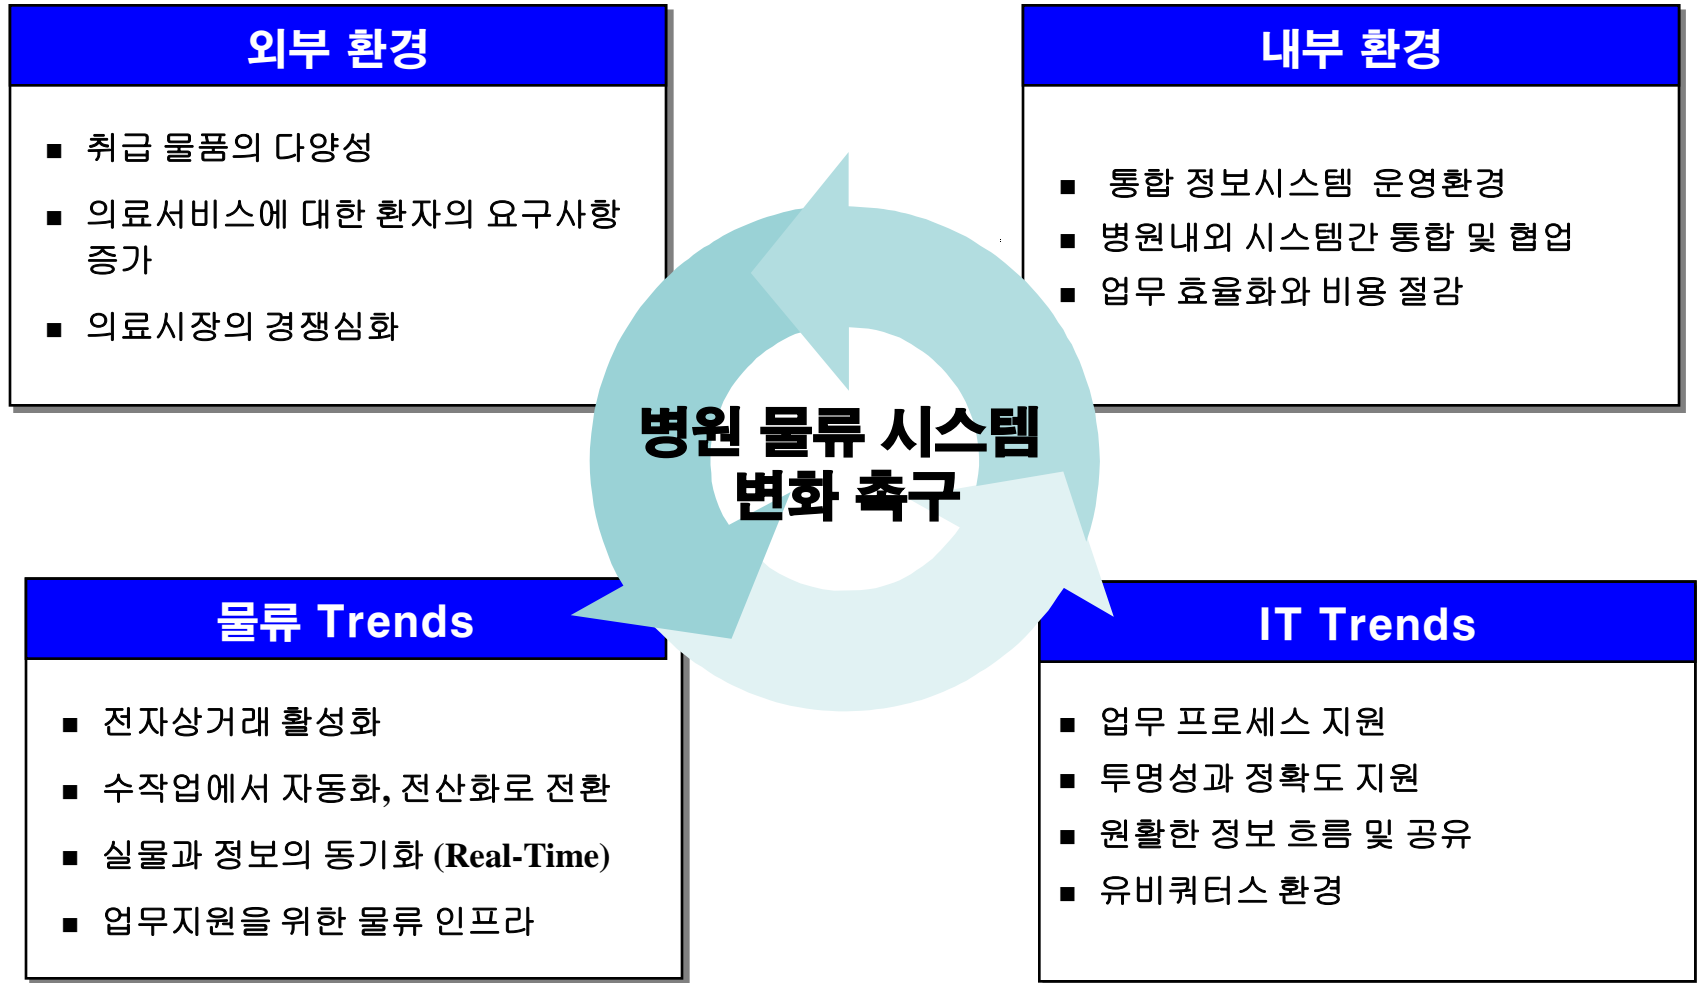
외부 환경

■ 취급 물품의 다양성

■ 의료서비스에 대한 환자의 요구사항 증가

■ 의료시장의 경쟁심화

내부 환경

■ 통합 정보시스템 운영환경

■ 병원내외 시스템간 통합 및 협업

■ 업무 효율화와 비용 절감

병원 물류 시스템 변화 축구

물류 Trends

■ 전자상거래 활성화

■ 수작업에서 자동화, 전산화로 전환

■ 실물과 정보의 동기화 (Real-Time)

■ 업무지원을 위한 물류 인프라

IT Trends

■ 업무 프로세스 지원

■ 투명성과 정확도 지원

■ 원활한 정보 흐름 및 공유

■ 유비쿼터스 환경